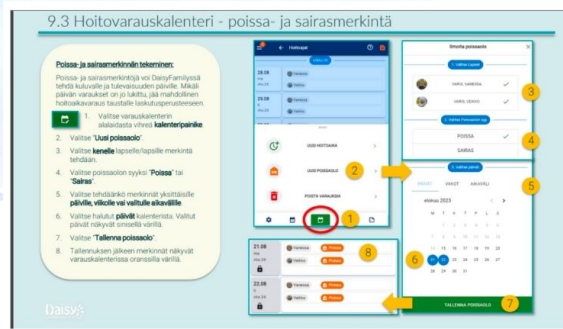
9.3 Hoitovarauskalenteri - poissa- ja sairasmerkintä

Poissa- ja sairasmerkinnän tekeminen:

Poissa- ja sairasmerkintöjä voi DaisyFamilyssä tehdä kuluvalle ja tulevaisuuden päiville. Mikäli päivän varaukset on jo lukittu, jää mahdollinen hoitoaikavaraus taustalle laskutusperusteeseen.

1. Valitse varauskalenterin alalaidasta vihreä kalenteripainike.
2. Valitse "Uusi poissaolo".
3. Valitse kenelle lapselle/lapsille merkintä tehdään.
4. Valitse poissaolon syyksi "Poissa" tai "Sairas".
5. Valitse tehdäänkö merkinnät yksittäisille päiville, viikoille vai valitulle aikavälille.
6. Valitse halutut päivät kalenterista. Valitut päivät näkyvät sinisellä värillä.
7. Valitse "Tallenna poissaolo".
8. Tallennuksen jälkeen merkinnät näkyvät varauskalenterissa oranssilla värillä.

Hoitopal
28.08
29.08
UUSI HOITOAIKA
UUSI POISSAOLO
POISTA VARAUKSIA

Ilmoita poissaolo
1. Valitse Lapset
VARIS, VANESSA
VARIS, VEIKKO
2. Valitse Poissaolon tyyppi
POISSA
SAIRAS
3. Valitse päivät
PÄIVÄT VIIKOT AIKAVÄLI
elokuu 2023
M T K T P L S
TALLENNA POISSAOLO

21.08
22.08
Poissa
Poissa

1 2 3 4 5 6 7 8

Daisy